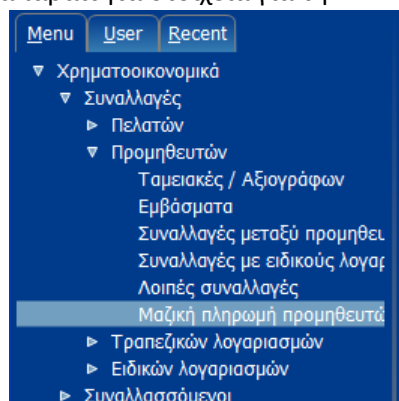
Menu User Recent

Χρηματοοικονομικά
Συναλλαγές
Πελατών
Προμηθευτών
Ταμειακές / Αξιογράφων
Εμβάσματα
Συναλλαγές μεταξύ προμηθει
Συναλλαγές με ειδικούς λογαρ
Λοιπές συναλλαγές
Μαζική πληρωμή προμηθευτώ
Τραπεζικών λογαριασμών
Ειδικών λογαριασμών
Συναλλασσόμενοι